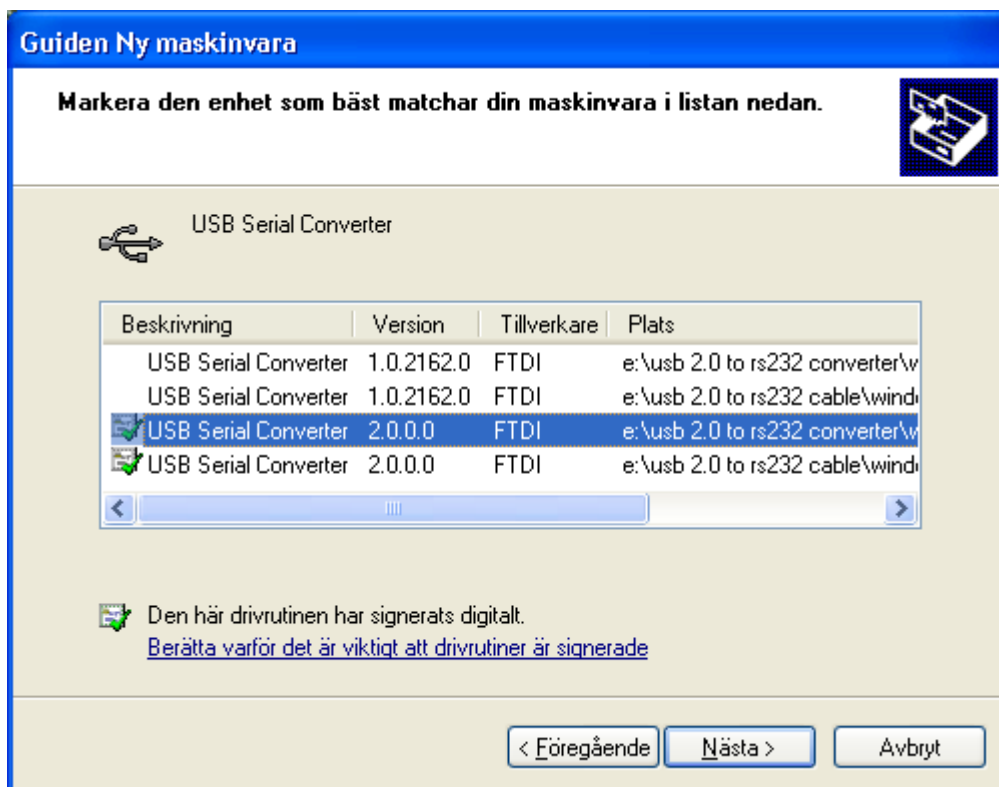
Guiden Ny maskinvara

Markera den enhet som bäst matchar din maskinvara i listan nedan.

USB Serial Converter

| Beskrivning | Version | Tillverkare | Plats |
|---|---|---|---|
| USB Serial Converter | 1.0.2162.0 | FTDI | e:\usb 2.0 to rs232 converter\w |
| USB Serial Converter | 1.0.2162.0 | FTDI | e:\usb 2.0 to rs232 cable\wind |
| USB Serial Converter | 2.0.0.0 | FTDI | e:\usb 2.0 to rs232 converter\w |
| USB Serial Converter | 2.0.0.0 | FTDI | e:\usb 2.0 to rs232 cable\wind |

Den här drivrutinen har signerats digitalt.
Berätta varför det är viktigt att drivrutiner är signerade

< Föregående | Nästa > | Avbryt